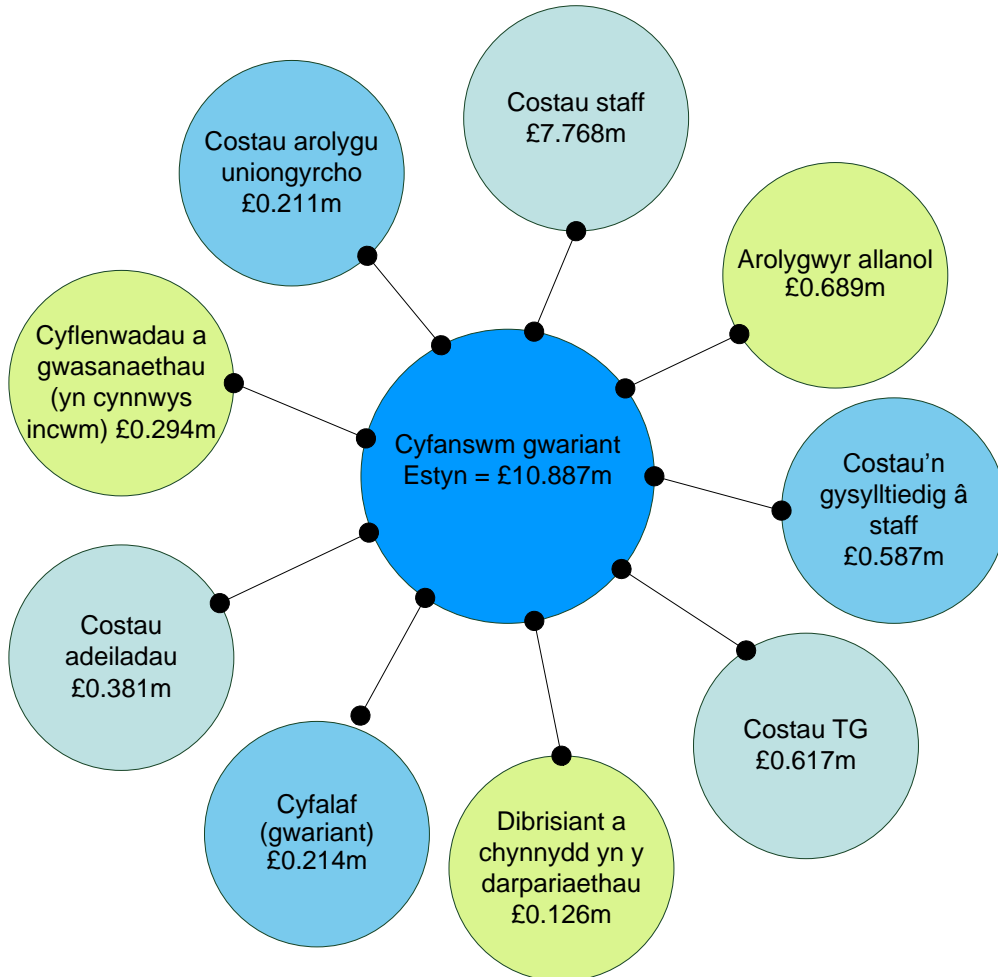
Cyfanswm gwariant Estyn = £10.887m

Costau staff £7.768m

Arolygwyr allanol £0.689m

Costau'n gysylltiedig â staff £0.587m

Costau TG £0.617m

Dibrisiant a chynnydd yn y darpariaethau £0.126m

Cyfalaf (gwariant) £0.214m

Costau adeiladau £0.381m

Cyflenwadau a gwasanaethau (yn cynnwys incwm) £0.294m

Costau arolygu uniongyrcho £0.211m